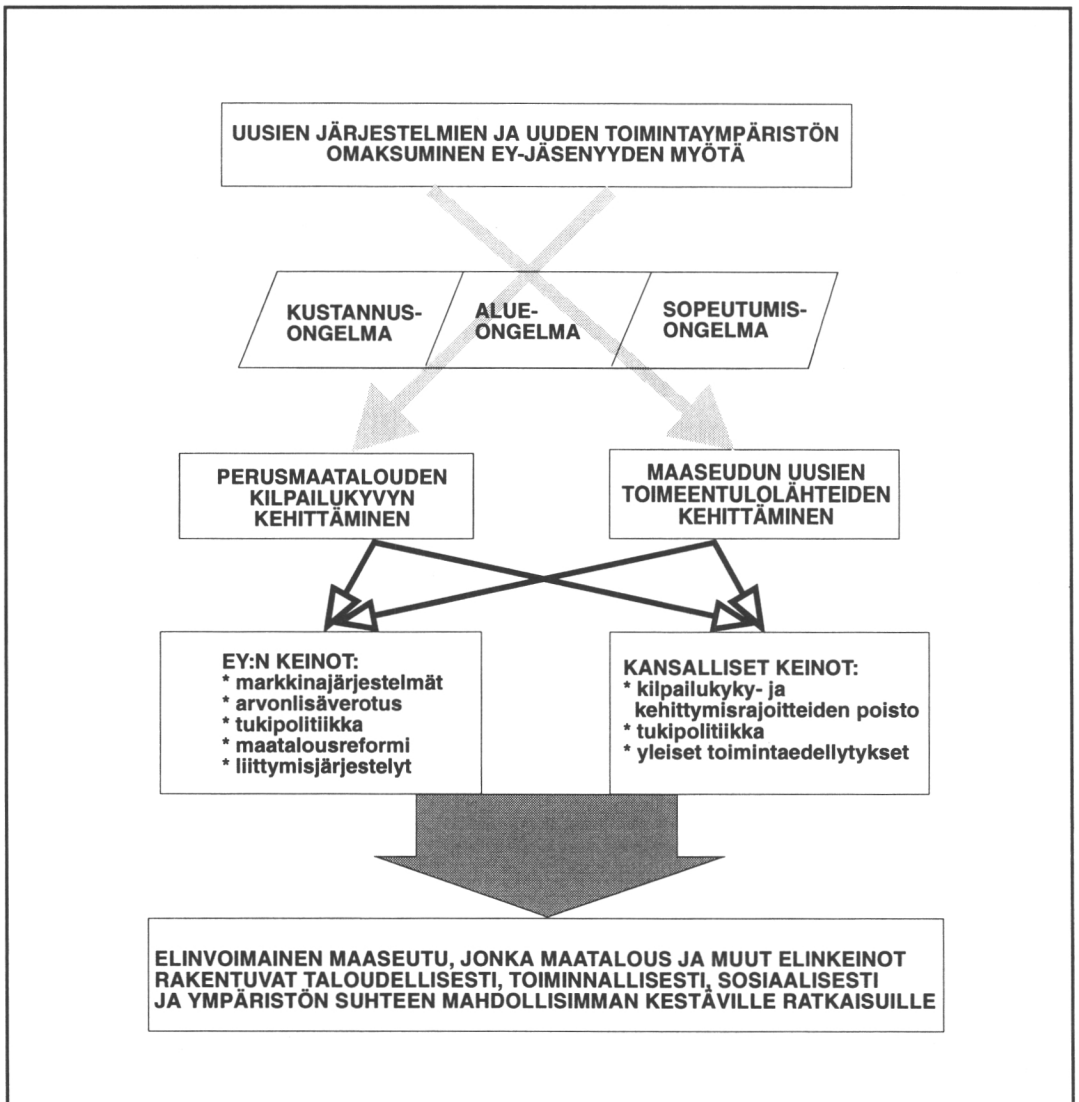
UUSIEN JÄRJESTELMIEN JA UUDEN TOIMINTAYMPÄRISTÖN OMAKSUMINEN EY-JÄSENYYDEN MYÖTÄ

KUSTANNUS-ONGELMA

ALUE-ONGELMA

SOPEUTUMIS-ONGELMA

PERUSMAATALOUDEN KILPAILUKYVYN KEHITTÄMINEN

MAASEUDUN UUSIEN TOIMEENTULOLÄHTEIDEN KEHITTÄMINEN

EY:N KEINOT:
* markkinajärjestelmät
* arvonlisäverotus
* tukipolitiikka
* maatalousreformi
* liittymisjärjestelyt

KANSALLISET KEINOT:
* kilpailukyky- ja kehittymisrajoitteiden poisto
* tukipolitiikka
* yleiset toimintaedellytykset

ELINVOIMAINEN MAASEUTU, JONKA MAATALOUS JA MUUT ELINKEINOT RAKENTUVAT TALOUDELLISESTI, TOIMINNALLISESTI, SOSIAALISESTI JA YMPÄRISTÖN SUHTEEN MAHDOLLISIMMAN KESTÄVILLE RATKAISUILLE